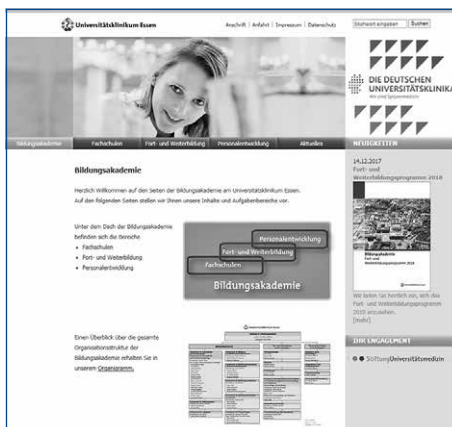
Universitätsklinikum Essen

Anschrift | Anfahrt | Impressum | Datenschutz

Stichwort eingeben | Suchen

DIE DEUTSCHEN UNIVERSITÄTSKLINIKA

Bildungsakademie | Fachschulen | Fort- und Weiterbildung | Personalentwicklung | Aktuelles

NEUIGKEITEN

14.12.2017
Fort- und Weiterbildungsprogramm 2018

Bildungsakademie
Fort- und Weiterbildungsprogramm 2018

Wir laden Sie herzlich ein, sich das Fort- und Weiterbildungsprogramm 2018 anzusehen.
[mehr]

Bildungsakademie

Herzlich Willkommen auf den Seiten der Bildungsakademie am Universitätsklinikum Essen.
Auf den folgenden Seiten stellen wir Ihnen unsere Inhalte und Aufgabenbereiche vor.

Unter dem Dach der Bildungsakademie befinden sich die Bereiche
• Fachschulen
• Fort- und Weiterbildung
• Personalentwicklung

Personalentwicklung
Fort- und Weiterbildung
Fachschulen
Bildungsakademie

IHR ENGAGEMENT

Stiftung Universitätsmedizin

Einen Überblick über die gesamte Organisationsstruktur der Bildungsakademie erhalten Sie in unserem Organigramm.